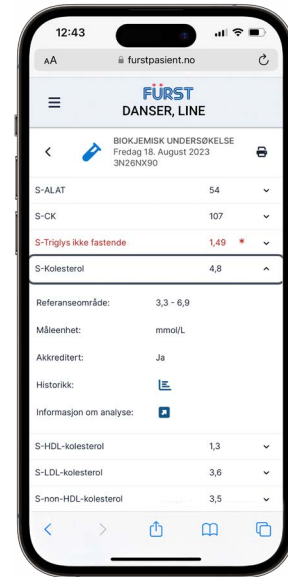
12:43

AA furstpasient.no

FÜRST

DANSER, LINE

BIOKJEMISK UNDERSØKELSE
Fredag 18. August 2023
3N26NX90

| | |
|---|---|
| S-ALAT | 54 |
| S-CK | 107 |
| S-Triglys ikke fastende | 1,49 * |
| S-Kolesterol | 4,8 |

Referanseområde: 3,3 - 6,9

Måleenhet: mmol/L

Akkreditert: Ja

Historikk:

Informasjon om analyse:

| | |
|---|---|
| S-HDL-kolesterol | 1,3 |
| S-LDL-kolesterol | 3,6 |
| S-non-HDL-kolesterol | 3,5 |